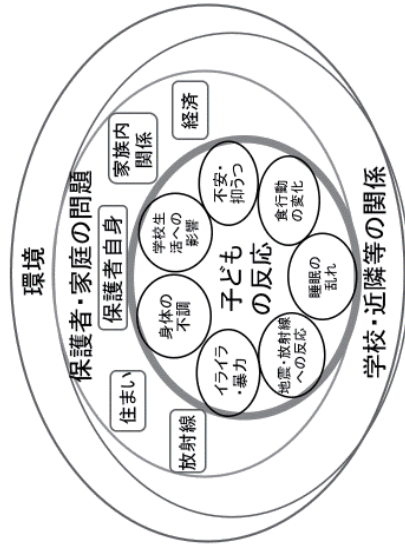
環境

保護者・家庭の問題

学校・近隣等の関係

経済

家族内関係

保護者自身

住まい

放射線

子どもの反応

不安・抑うつ

食行動の変化

睡眠の乱れ

地震・放射線への反応

イライラ・暴力

身体の不調

学校生活への影響